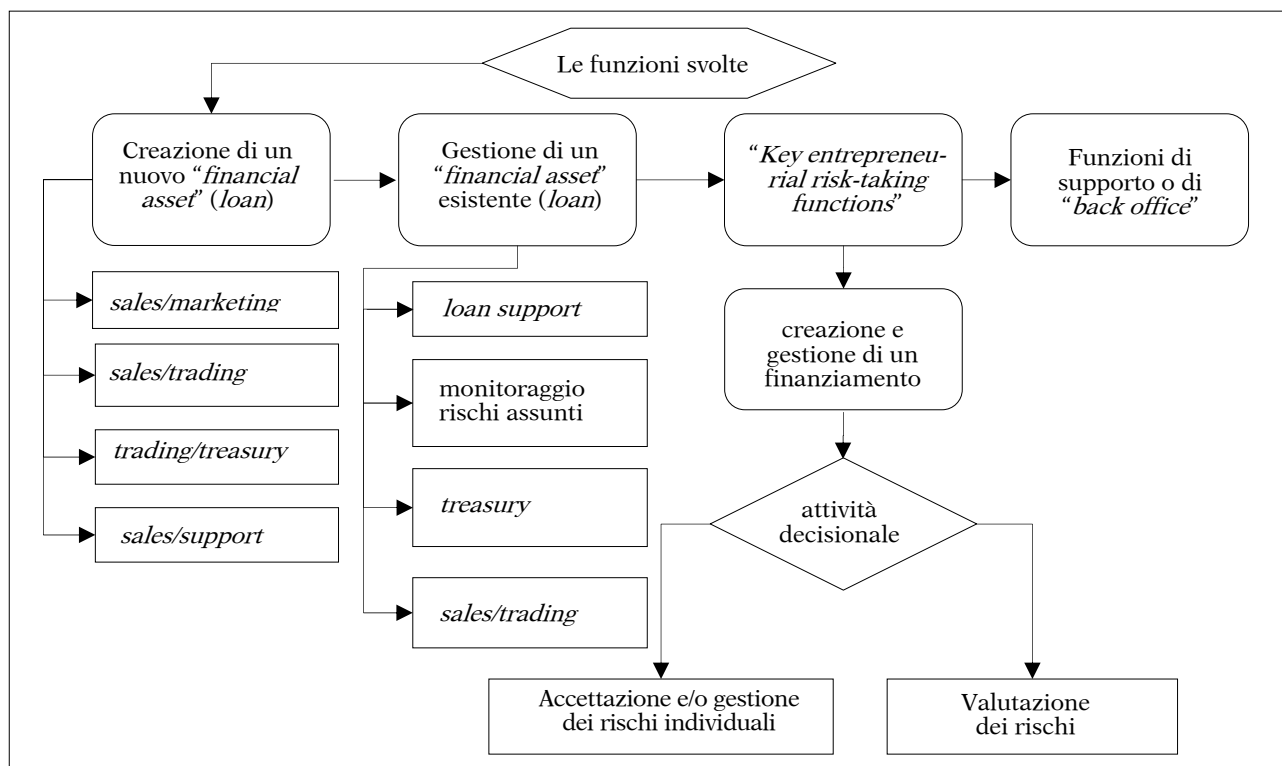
Le funzioni svolte

Creazione di un nuovo "*financial asset*" (*loan*)

Gestione di un "*financial asset*" esistente (*loan*)

"*Key entrepreneurial risk-taking functions*"

Funzioni di supporto o di "*back office*"

*sales/marketing*

*sales/trading*

*trading/treasury*

*sales/support*

*loan support*

monitoraggio rischi assunti

*treasury*

*sales/trading*

creazione e gestione di un finanziamento

attività decisionale

Accettazione e/o gestione dei rischi individuali

Valutazione dei rischi